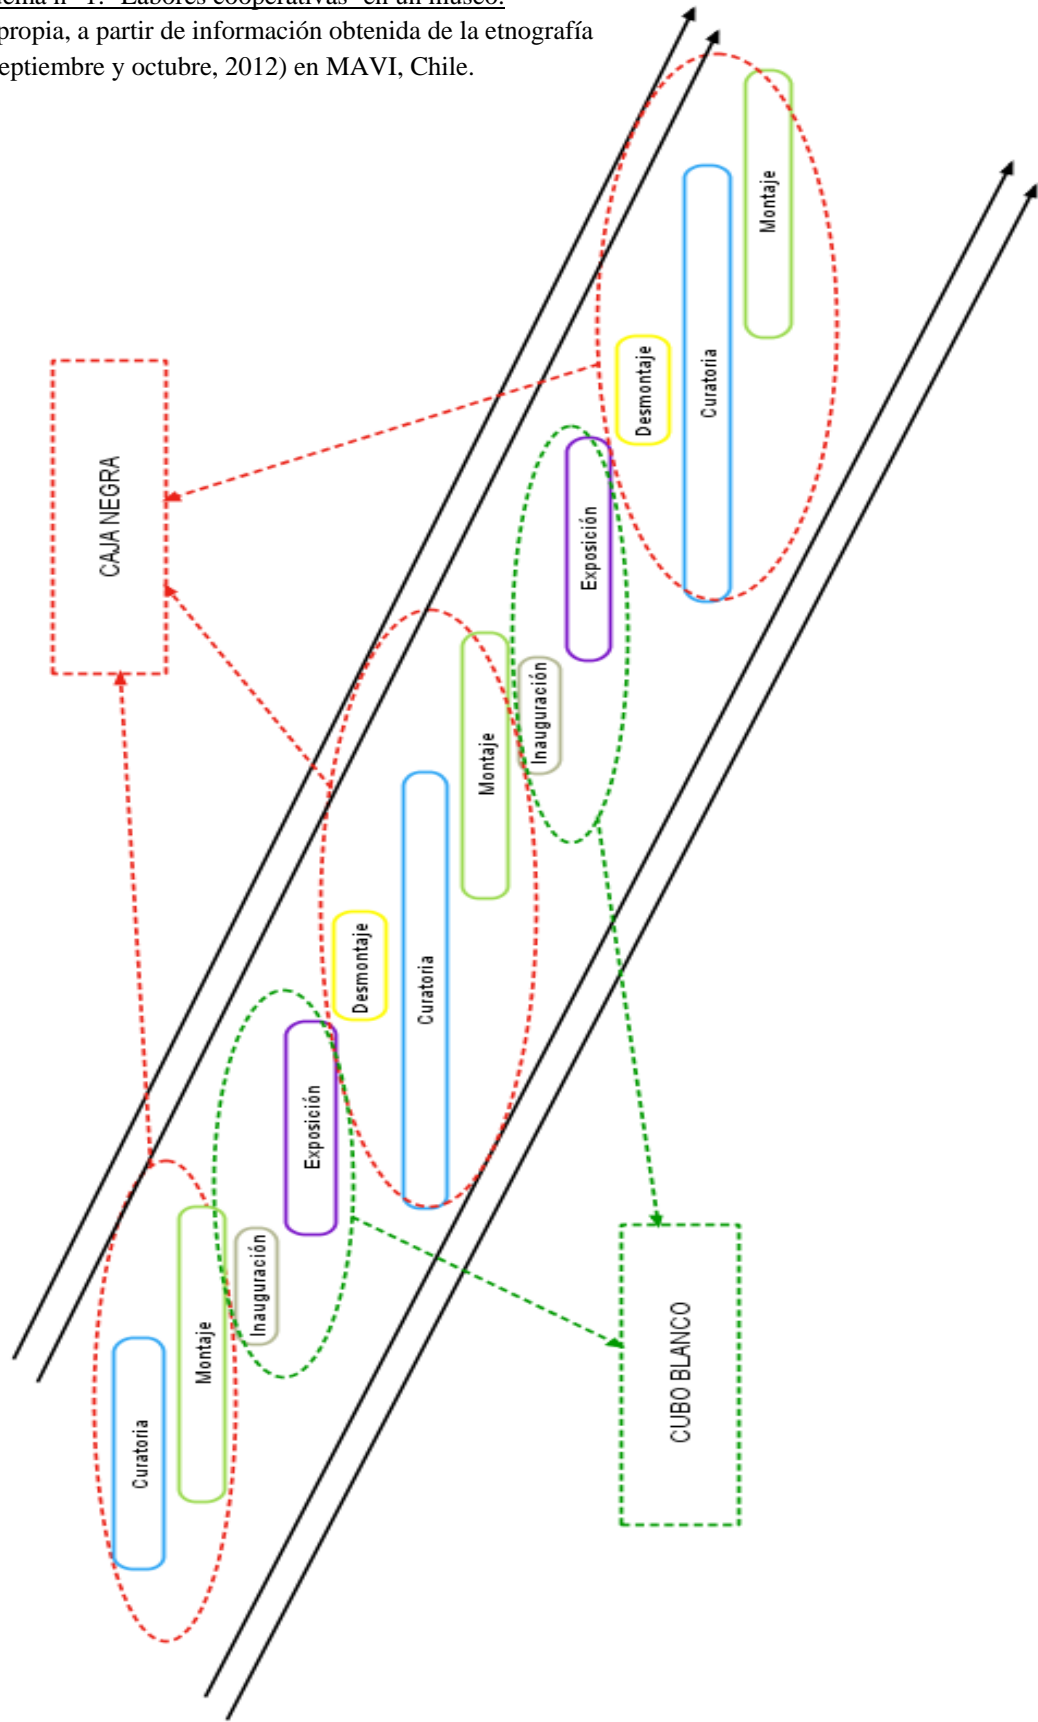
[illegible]ema n° 1: "Labores cooperativas" en un museo.
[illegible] propia, a partir de información obtenida de la etnografía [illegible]eptiembre y octubre, 2012) en MAVI, Chile.

Montaje
Curatoria
Desmontaje
CAJA NEGRA
Exposición
Inauguración
Montaje
Curatoria
Desmontaje
Exposición
Inauguración
Montaje
Curatoria
CUBO BLANCO